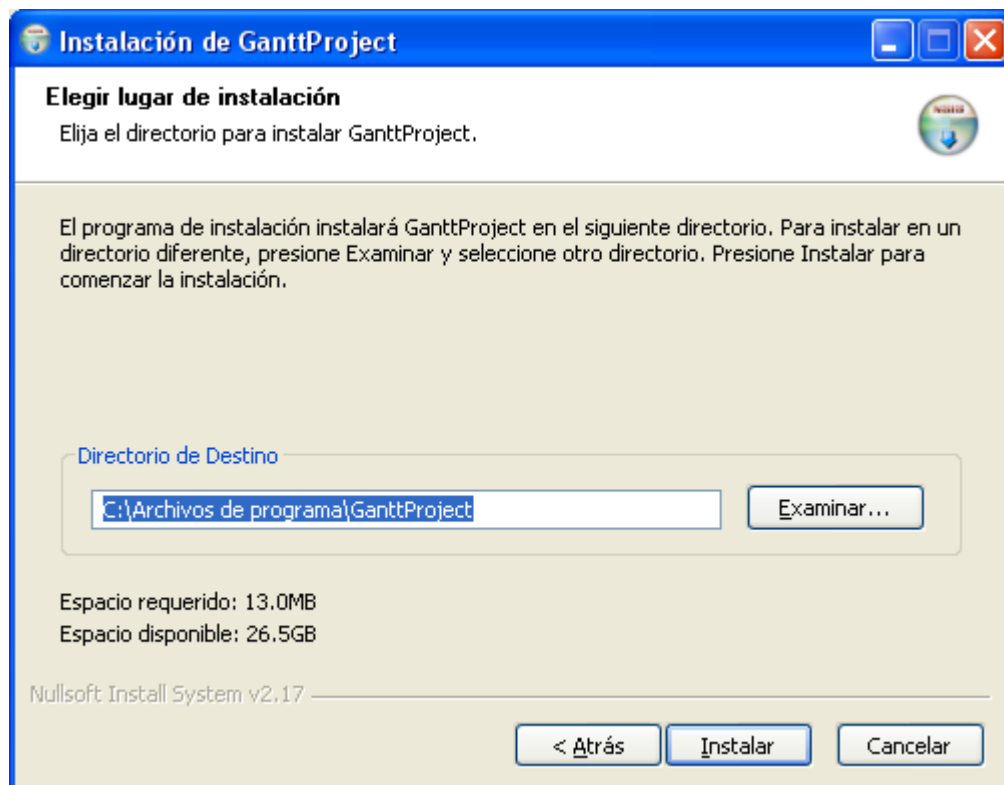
Instalación de GanttProject

Elegir lugar de instalación

Elija el directorio para instalar GanttProject.

El programa de instalación instalará GanttProject en el siguiente directorio. Para instalar en un directorio diferente, presione Examinar y seleccione otro directorio. Presione Instalar para comenzar la instalación.

Directorio de Destino

C:\Archivos de programa\GanttProject

Examinar...

Espacio requerido: 13.0MB

Espacio disponible: 26.5GB

Nullsoft Install System v2.17

< Atrás

Instalar

Cancelar